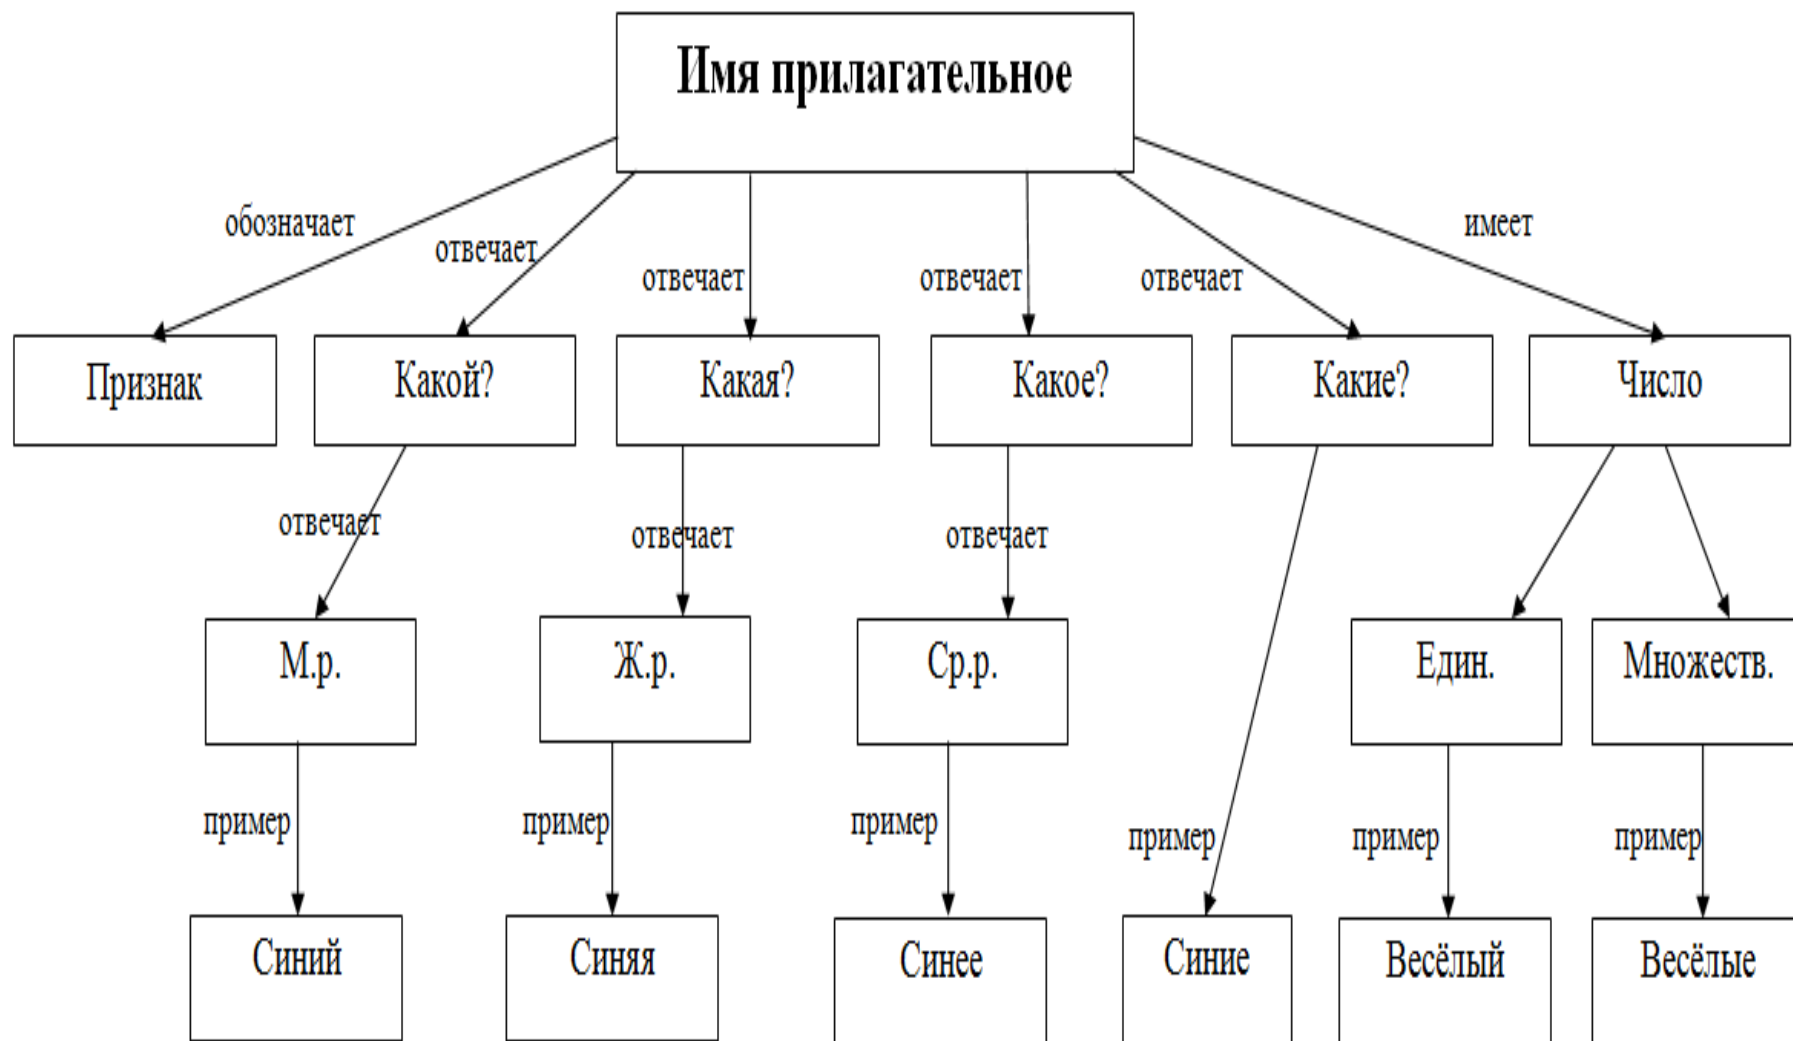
Имя прилагательное

обозначает
отвечает
отвечает
отвечает
отвечает
имеет

Признак
Какой?
Какая?
Какое?
Какие?
Число

отвечает
отвечает
отвечает

М.р.
Ж.р.
Ср.р.
Един.
Множеств.

пример
пример
пример
пример
пример
пример

Синий
Синяя
Синее
Синие
Весёлый
Весёлые